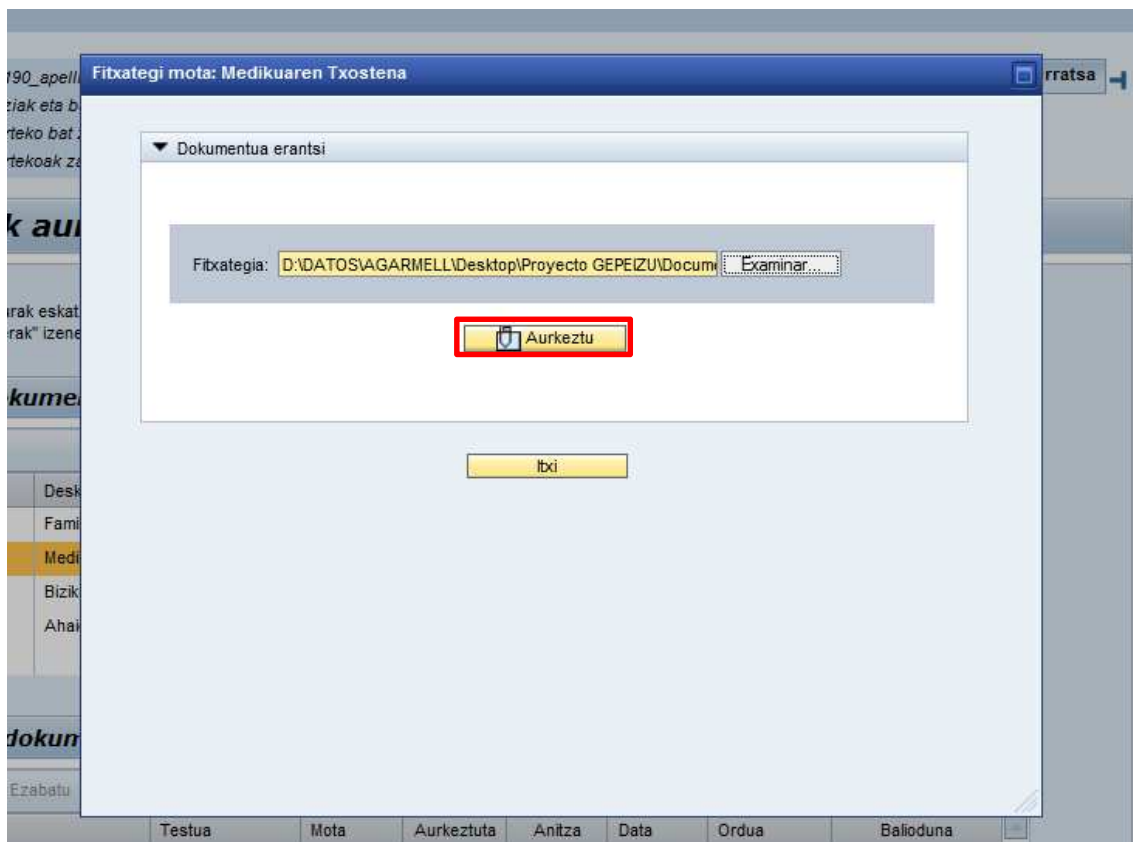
190_apell
ziak eta b
rteko bat
rtekoak za

k au

arak eskat
rak" izene

kume

Desk
Fami
Medi
Bizik
Ahai

dokum

Ezabatu

Fitxategi mota: Medikuaren Txostena

rratsa

Dokumentua erantsi

Fitxategia: D:\DATOS\AGARMELL\Desktop\Proyecto GEPEIZU\Docum Examinar...

Aurkeztu

Itxi

| Testua | Mota | Aurkeztuta | Anitza | Data | Ordua | Balioduna |